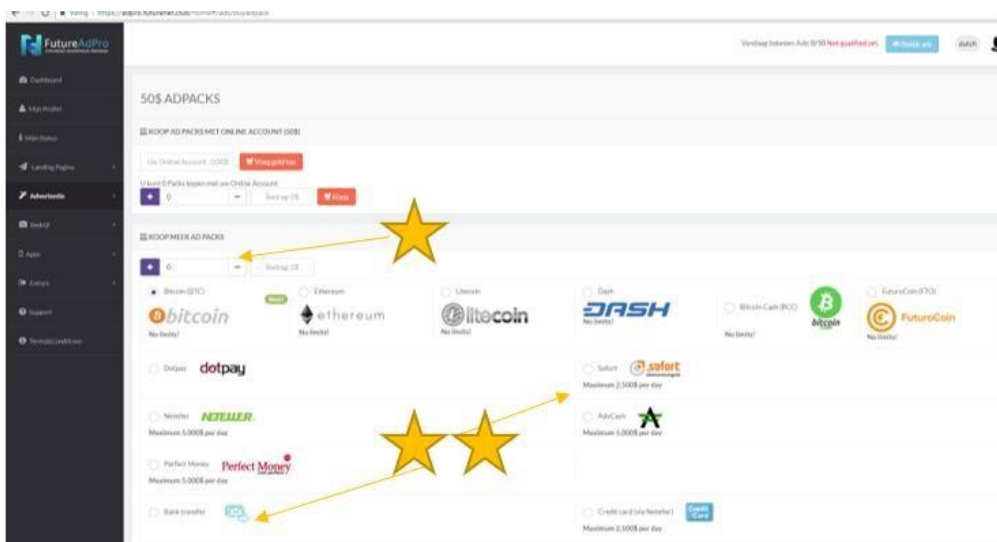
FutureAdPro

Dashboard
Mijn Profiel
Mijn Status
Landing Pagina
Advertentie
Bedrijf
Apps
Extra's
Support
Terms&Conditions

Vandaag bekeken Ads 0/10 Not qualified yet

dutch

50$ ADPACKS

KOOP AD PACKS MET ONLINE ACCOUNT (50$)

Uw Online Account : 0.00$

Vraag geld toe

U kunt 0 Packs kopen met uw Online Account

0

Koop

KOOP MEER AD PACKS

0

Bitcoin (BTC)

bitcoin

No limits!

Ethereum

ethereum

No limits!

Litecoin

litecoin

No limits!

Dash

DASH

No limits!

Bitcoin Cash (BCC)

bitcoin

No limits!

FuturoCoin (FTO)

FuturoCoin

No limits!

Dotpay

dotpay

Sofort

sofort

Maximum 2.500$ per day

Neteller

NETELLER

Maximum 5.000$ per day

AdvCash

Maximum 5.000$ per day

Perfect Money

Perfect Money

Maximum 5.000$ per day

Bank transfer

Credit card (via Neteller)

Credit Card

Maximum 2.500$ per day